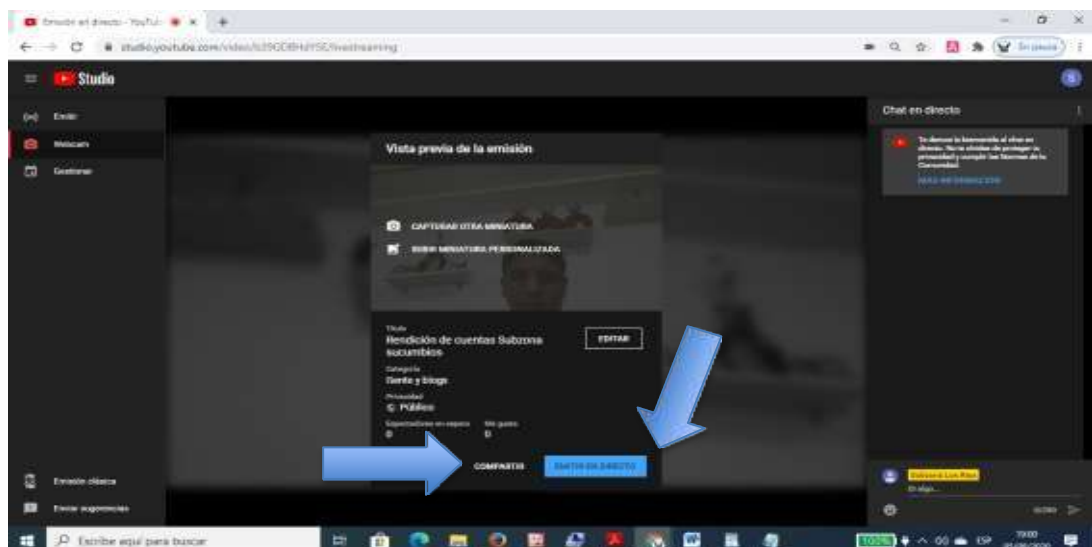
Emisión en directo - YouTube

studio.youtube.com/video/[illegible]/livestreaming

En pausa

Studio

Emitir

Webcam

Gestionar

Vista previa de la emisión

CAPTURAR OTRA MINIATURA

SUBIR MINIATURA PERSONALIZADA

Título
Rendición de cuentas Subzona sucumbios

EDITAR

Categoría
Gente y blogs

Privacidad
Público

Espectadores en espera
0

Me gusta
0

COMPARTIR

EMITIR EN DIRECTO

Chat en directo

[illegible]

MÁS INFORMACIÓN

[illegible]

Di algo...

Emisión clásica

Enviar sugerencias

Escribe aquí para buscar

100%

ESP

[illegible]